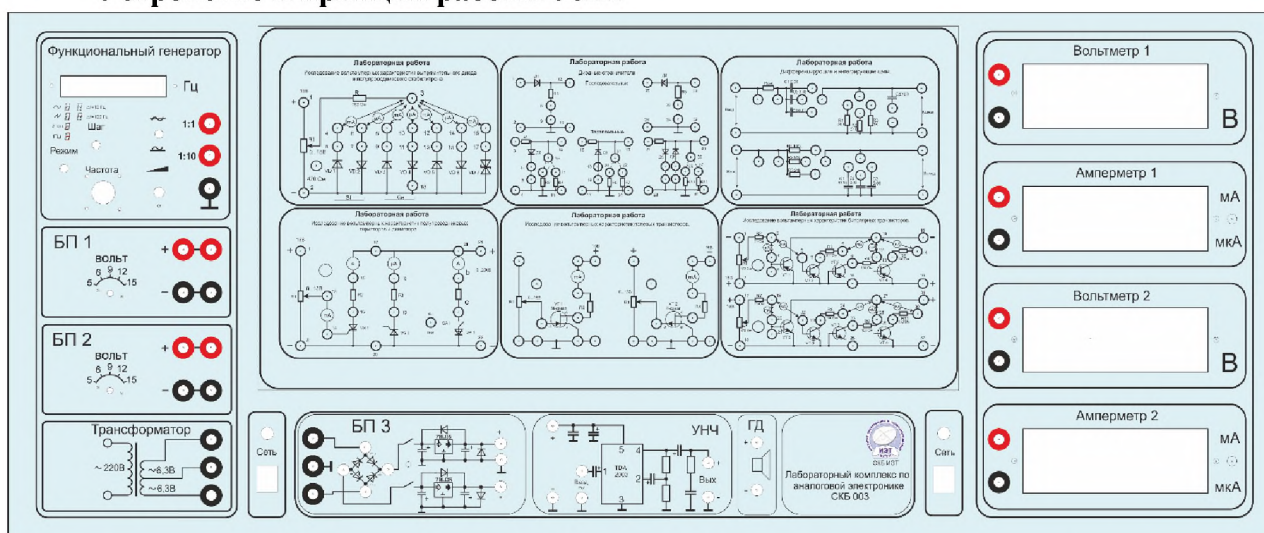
Функциональный генератор

Гц

Шаг

Режим

Частота

1:1

1:10

БП 1

вольт

6 9 12

5 15

БП 2

вольт

6 9 12

5 15

Трансформатор

~220В

~6,3В

~6,3В

Лабораторная работа

Лабораторная работа

Лабораторная работа

Лабораторная работа

Лабораторная работа

Лабораторная работа

Вольтметр 1

В

Амперметр 1

мА

мкА

Вольтметр 2

В

Амперметр 2

мА

мкА

Сеть

БП 3

УНЧ

TDA 2002

Вых

ГД

Лабораторный комплекс по аналоговой электронике СКБ 003

Сеть